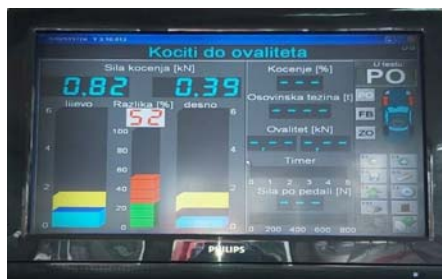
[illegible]

Kociti do ovaliteta

Sila kocenja [kN]

0.82

0.39

lijevo

Razlika [%]

desno

52

6
4
2
0

100
80
60
40
20
0

6
4
2
0

Kocenje [%]

U testu

PO

Osovinska tezina [t]

PO

FB

ZO

Ovalitet [kN]

Timer

0 1 2 3 4 5 6

Sila po pedali [N]

0 200 400 600 800

PHILIPS